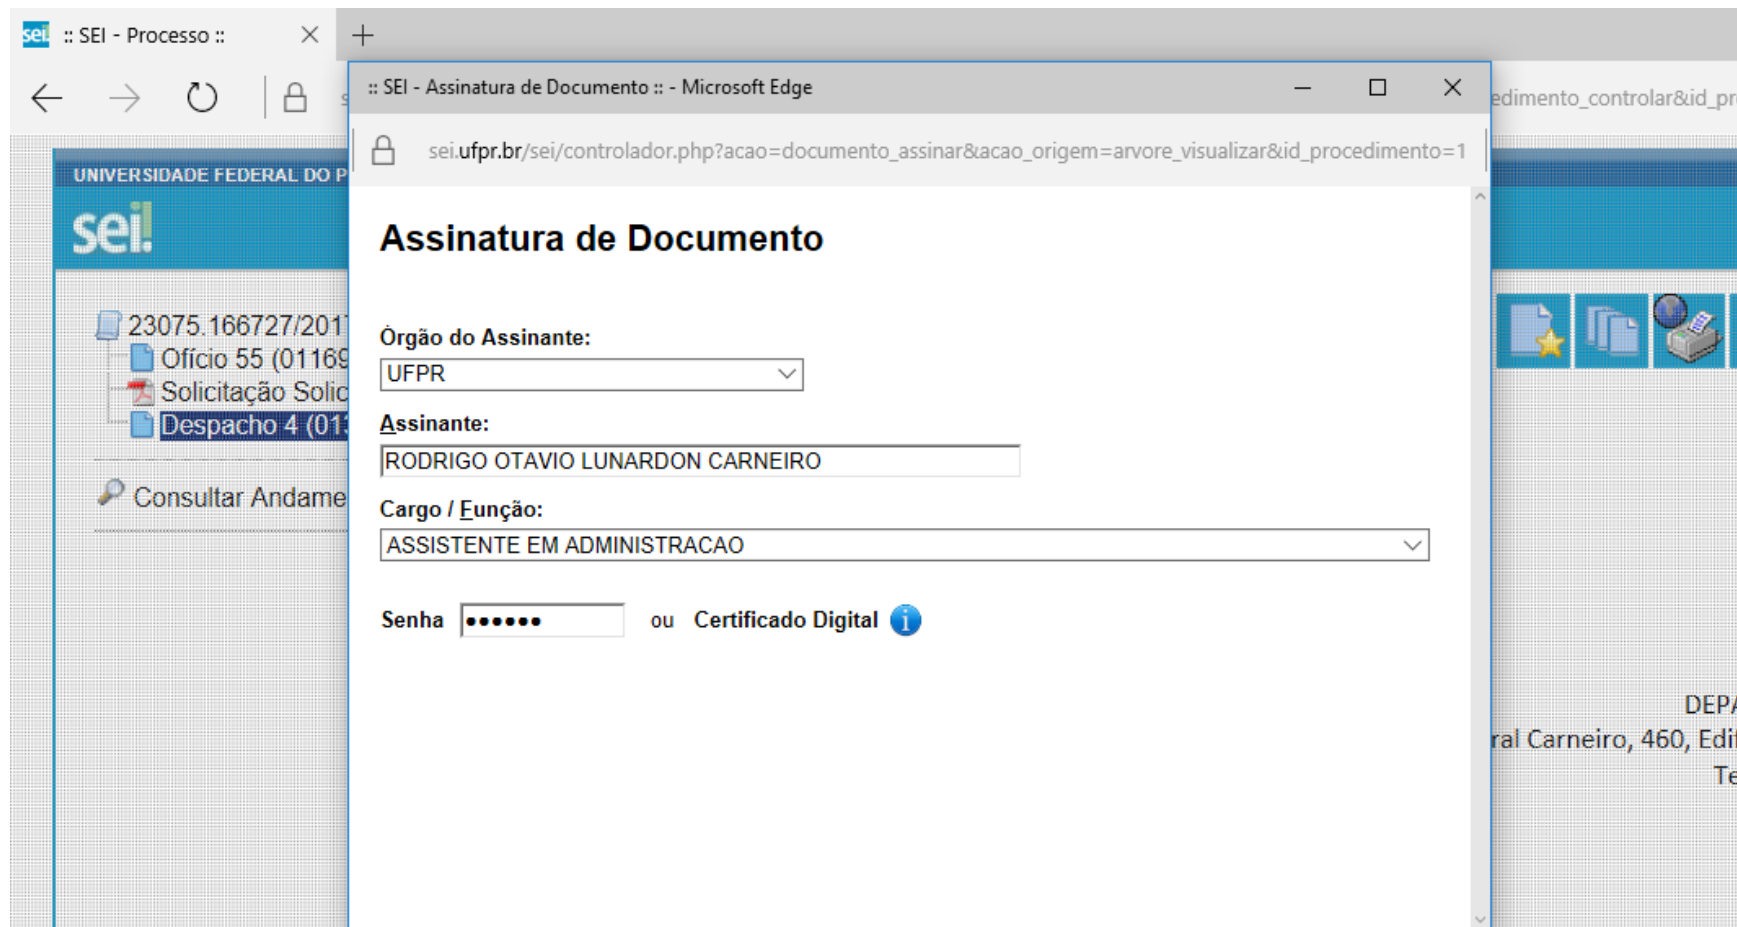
sei :: SEI - Processo ::

edimento_controlar&id_pr

UNIVERSIDADE FEDERAL DO P

sei!

23075.166727/201
Ofício 55 (01169
Solicitação Solic
Despacho 4 (01

Consultar Andame

DEP
ral Carneiro, 460, Edi
Te

:: SEI - Assinatura de Documento :: - Microsoft Edge

sei.ufpr.br/sei/controlador.php?acao=documento_assinar&acao_origem=arvore_visualizar&id_procedimento=1

Assinatura de Documento

Órgão do Assinante:
UFPR

Assinante:
RODRIGO OTAVIO LUNARDON CARNEIRO

Cargo / Função:
ASSISTENTE EM ADMINISTRACAO

Senha •••••• ou Certificado Digital